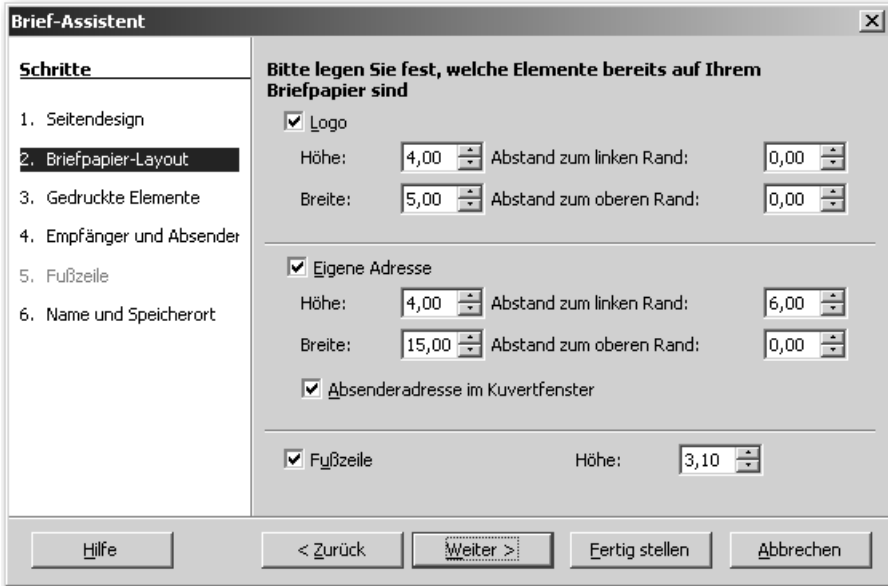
Brief-Assistent

Schritte

1. Seitendesign
2. Briefpapier-Layout
3. Gedruckte Elemente
4. Empfänger und Absender
5. Fußzeile
6. Name und Speicherort

Bitte legen Sie fest, welche Elemente bereits auf Ihrem Briefpapier sind

Logo
Höhe: 4,00 Abstand zum linken Rand: 0,00
Breite: 5,00 Abstand zum oberen Rand: 0,00

Eigene Adresse
Höhe: 4,00 Abstand zum linken Rand: 6,00
Breite: 15,00 Abstand zum oberen Rand: 0,00

Absenderadresse im Kuvertfenster

Fußzeile Höhe: 3,10

Hilfe | < Zurück | Weiter > | Fertig stellen | Abbrechen